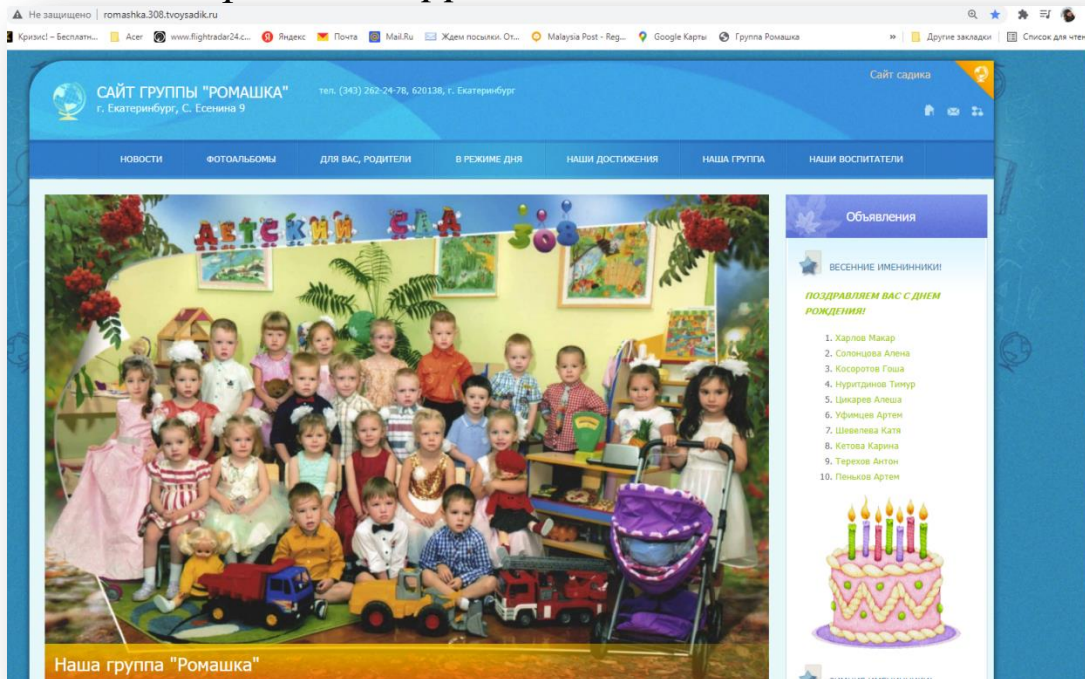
Не защищено | romashka.308.tvoysadik.ru

Кризис! – Бесплатн... Acer www.flightradar24.c... Яндекс Почта Mail.Ru Ждем посылки. От... Malaysia Post - Reg... Google Карты Группа Ромашка » Другие закладки Список для чтен

САЙТ ГРУППЫ "РОМАШКА"
г. Екатеринбург, С. Есенина 9

тел. (343) 262-24-78, 620138, г. Екатеринбург

Сайт садика

НОВОСТИ ФОТОАЛЬБОМЫ ДЛЯ ВАС, РОДИТЕЛИ В РЕЖИМЕ ДНЯ НАШИ ДОСТИЖЕНИЯ НАША ГРУППА НАШИ ВОСПИТАТЕЛИ

ДЕТСКИЙ САД 308

Наша группа "Ромашка"

Объявления

ВЕСЕННИЕ ИМЕНИННИКИ!

ПОЗДРАВЛЯЕМ ВАС С ДНЕМ РОЖДЕНИЯ!

1. Харлов Макар
2. Солонцова Алена
3. Косоротов Гоша
4. Нуритдинов Тимур
5. Цикарев Алеша
6. Уфимцев Артем
7. Шевелева Катя
8. Кетова Карина
9. Терехов Антон
10. Пеньков Артем